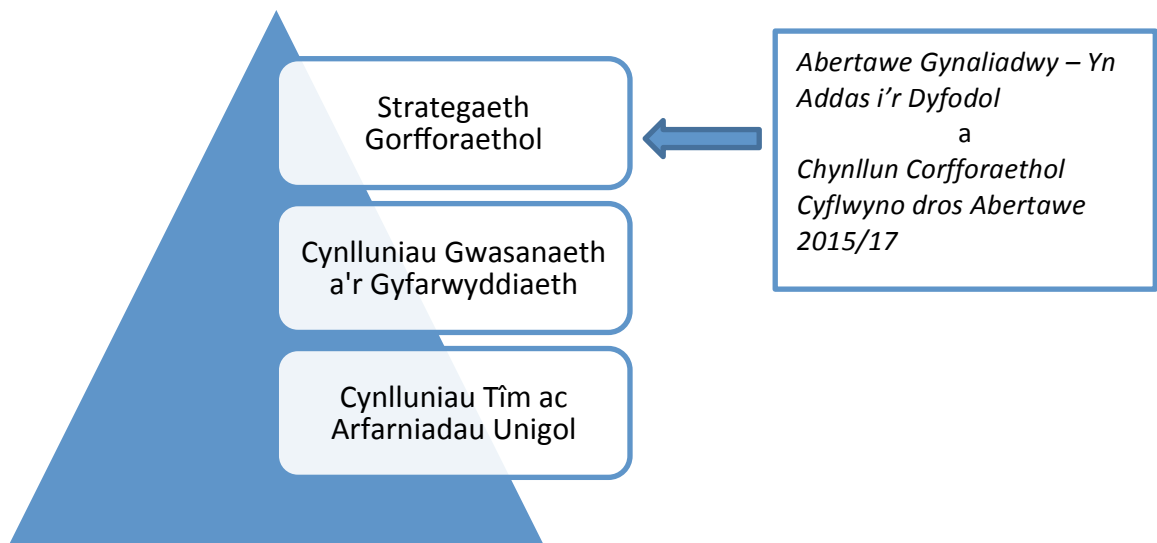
Strategaeth Gorfforaethol

Cynlluniau Gwasanaeth a'r Gyfarwyddiaeth

Cynlluniau Tîm ac Arfarniadau Unigol

*Abertawe Gynaliadwy – Yn Addas i'r Dyfodol*
a
*Chynllun Corfforaethol Cyflwyno dros Abertawe 2015/17*